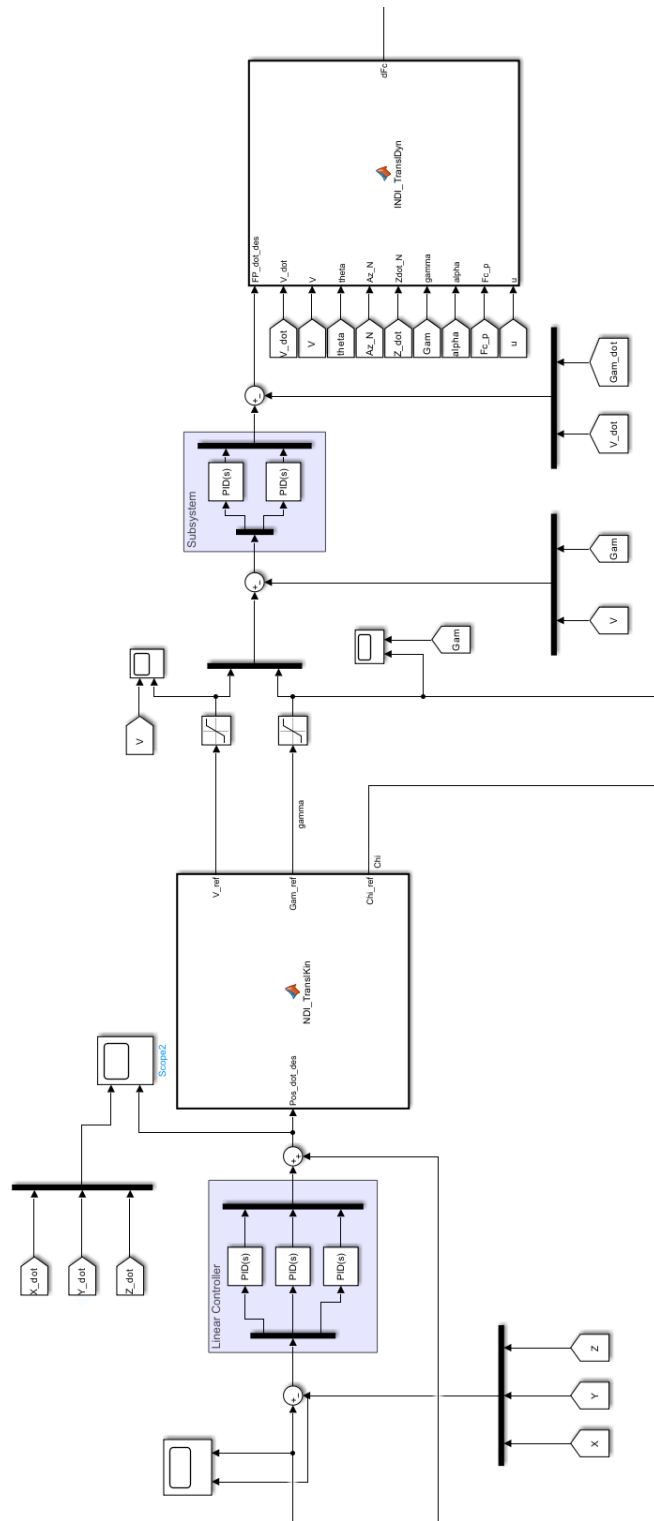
FP_dot_des
V_dot
V
theta
Az_N
Zdot_N
gamma
alpha
Fc_p
u
INDI_TranslDyn
dFc
V_dot
V
theta
Az_N
Z_dot
Gam
alpha
Fc_p
u
Gam_dot
V_dot
Subsystem
PID(s)
PID(s)
Gam
V
Gam
V
gamma
V_ref
Gam_ref
Chi_ref
Chi
NDI_TranslKin
Pos_dot_des
Scope2
X_dot
Y_dot
Z_dot
Linear Controller
PID(s)
PID(s)
PID(s)
Z
Y
X